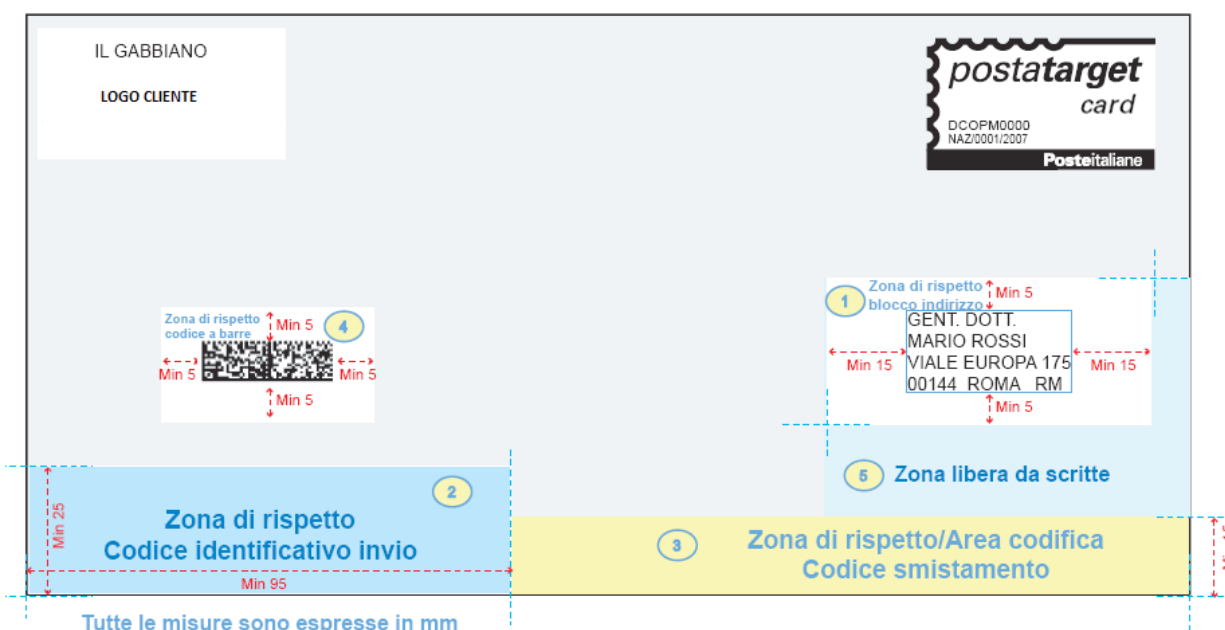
IL GABBIANO

LOGO CLIENTE

postatarget card

DCOPM0000
NAZ/0001/2007

Posteitaliane

Zona di rispetto codice a barre

4

Min 5

Min 5

Min 5

Min 5

1

Zona di rispetto blocco indirizzo

Min 5

GENT. DOTT.
MARIO ROSSI
VIALE EUROPA 175
00144 ROMA RM

Min 15

Min 15

Min 5

5

Zona libera da scritte

2

Zona di rispetto
Codice identificativo invio

Min 25

Min 95

3

Zona di rispetto/Area codifica
Codice smistamento

Tutte le misure sono espresse in mm